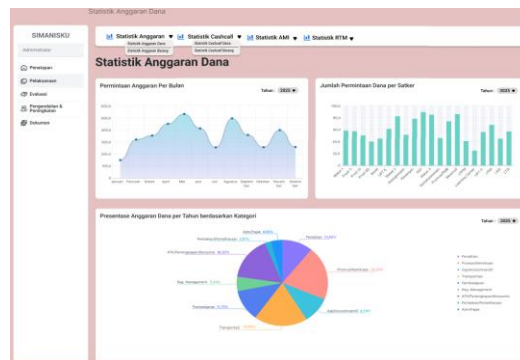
Statistik Anggaran Dana

SIMANISKU
Administrator
Penetapan
Pelaksanaan
Evaluasi
Pengendalian & Peningkatan
Dokumen

Statistik Anggaran ▼
Statistik Anggaran Dana
Statistik Anggaran Bidang
Statistik Cashcall ▼
Statistik Cashcall Dana
Statistik Cashcall Bidang
Statistik AMI ▼
Statistik RTM ▼

Statistik Anggaran Dana

Permintaan Anggaran Per Bulan
Tahun: 2020 ▼
Januari Februari Maret April Mei Juni Juli Agustus September Oktober November Desember

Jumlah Permintaan Dana per Satker
Tahun: 2020 ▼

Presentase Anggaran Dana per Tahun berdasarkan Kategori
Tahun: 2020 ▼

Perabotan
Pemeliharaan
Pengembangan
Transportasi
Peralatan
Bag. Kepegawaian
ATK/Perlengkapan/Konsumsi
Perabotan/Pemeliharaan
Kata Pages